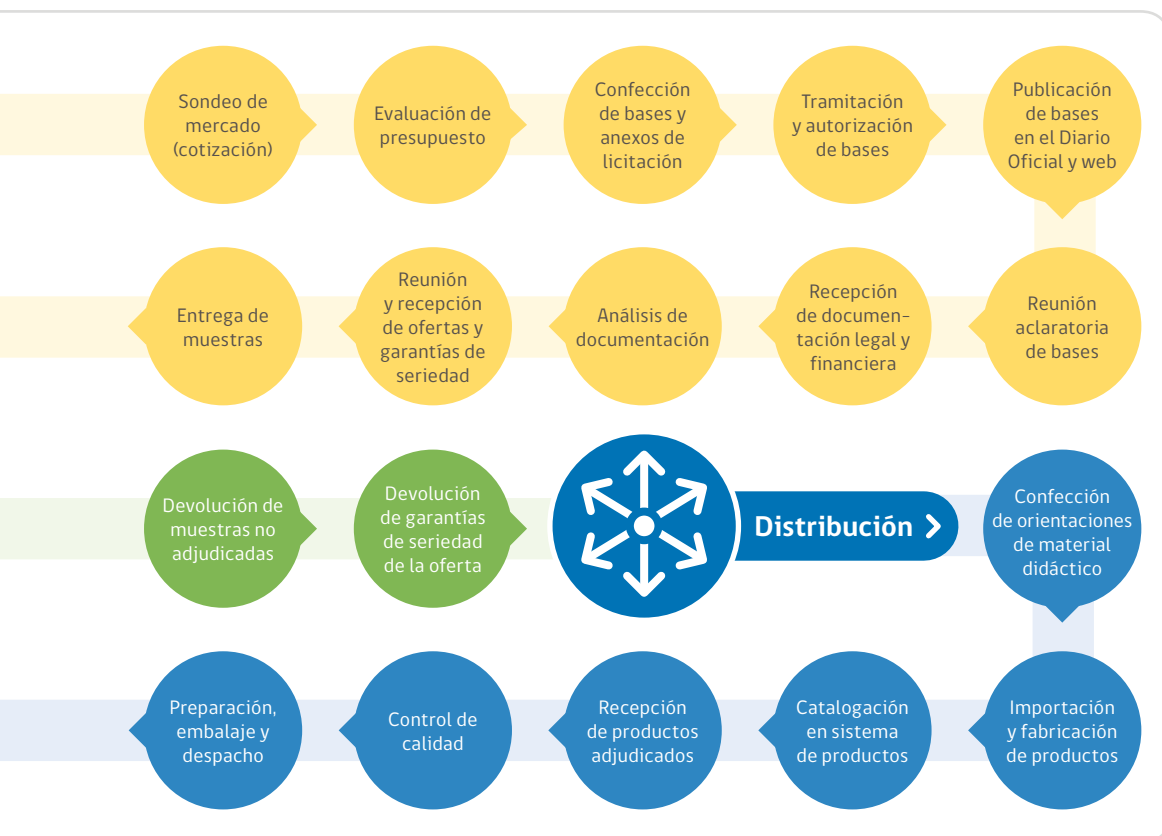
Sondeo de mercado (cotización)

Evaluación de presupuesto

Confección de bases y anexos de licitación

Tramitación y autorización de bases

Publicación de bases en el Diario Oficial y web

Entrega de muestras

Reunión y recepción de ofertas y garantías de seriedad

Análisis de documentación

Recepción de documentación legal y financiera

Reunión aclaratoria de bases

Devolución de muestras no adjudicadas

Devolución de garantías de seriedad de la oferta

Distribución

Confección de orientaciones de material didáctico

Preparación, embalaje y despacho

Control de calidad

Recepción de productos adjudicados

Catalogación en sistema de productos

Importación y fabricación de productos